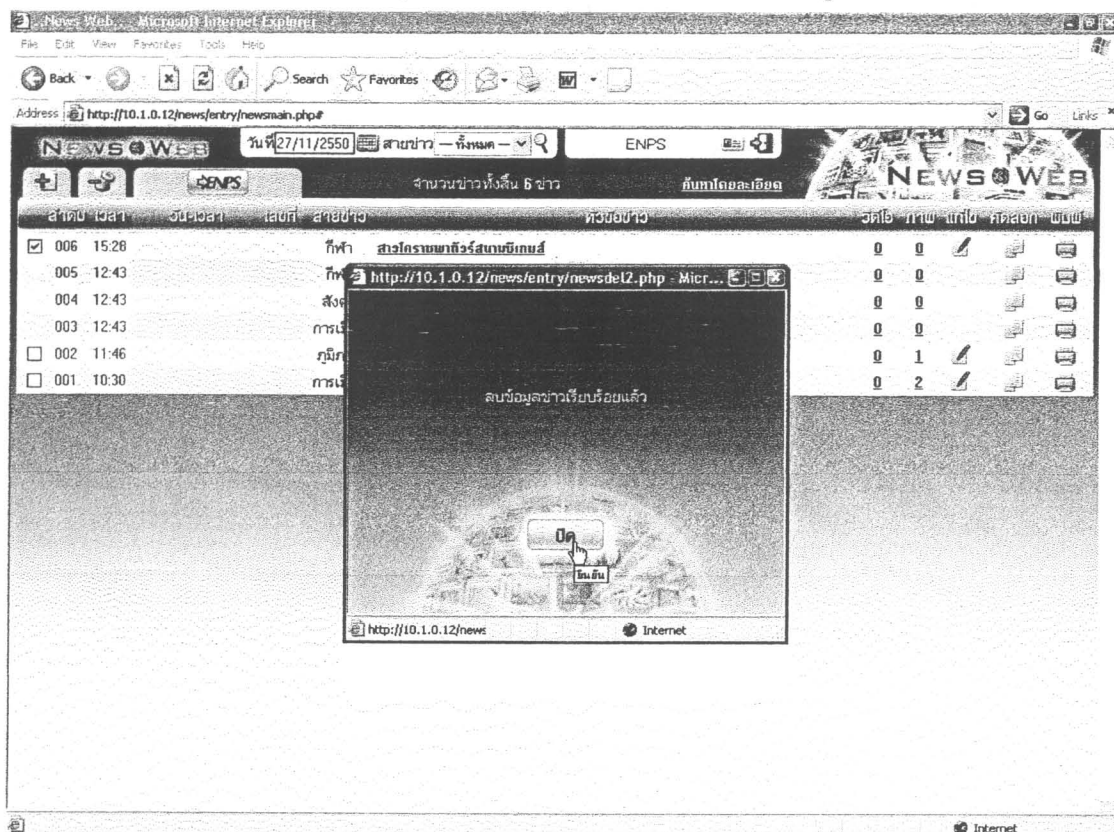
News Web... - Microsoft Internet Explorer

File Edit View Favorites Tools Help

Back Search Favorites

Address http://10.1.0.12/news/entry/newsmain.php#

Go Links

NEWS WEB

วันที่ 27/11/2550 สายข่าว — ทั้งหมด —

ENPS

ENPS

จำนวนข่าวทั้งสิ้น 6 ข่าว

ค้นหาโดยละเอียด

NEWS WEB

| ลำดับ | เวลา | วัน-เวลา | เลขที่ | สายข่าว | หัวข้อข่าว | วีดีโอ | ภาพ | แก้ไข | คัดลอก | พิมพ์ |
|---|---|---|---|---|---|---|---|---|---|---|
| ☑ 006 | 15:28 | | | กีฬา | สาวโคราชพาถ้วย์สนามซีเกมส์ | 0 | 0 | | | |
| 005 | 12:43 | | | กีฬ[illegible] | | 0 | 0 | | | |
| 004 | 12:43 | | | สังค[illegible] | | 0 | 0 | | | |
| 003 | 12:43 | | | การเ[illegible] | | 0 | 0 | | | |
| ☐ 002 | 11:46 | | | ภูมิภ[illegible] | | 0 | 1 | | | |
| ☐ 001 | 10:30 | | | การเ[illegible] | | 0 | 2 | | | |

http://10.1.0.12/news/entry/newsdel2.php - Micr...

ลบข้อมูลข่าวเรียบร้อยแล้ว

ปิด

ยืนยัน

http://10.1.0.12/news

Internet

Internet